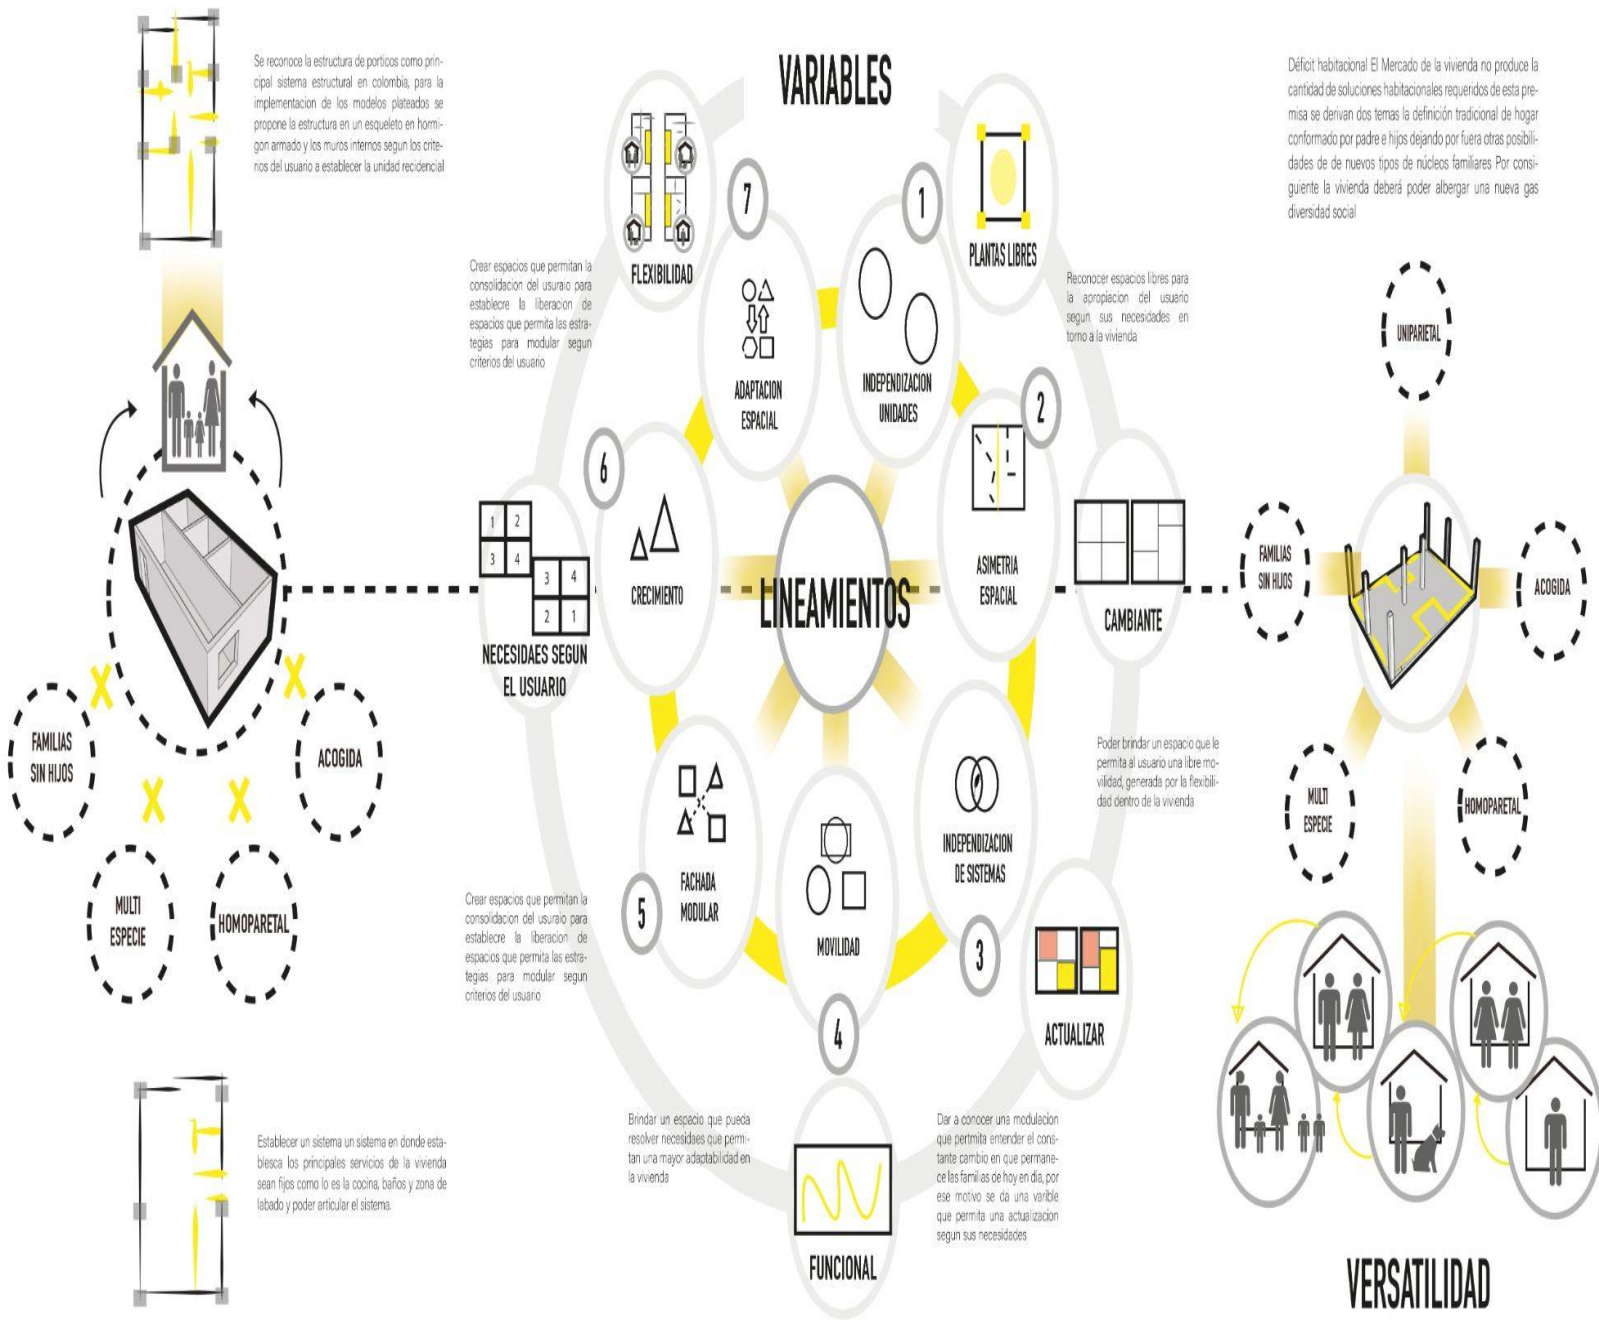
Se reconoce la estructura de porticos como principal sistema estructural en colombia, para la implementacion de los modelos plateados se propone la estructura en un esqueleto en hormigon armado y los muros internos segun los criterios del usuario a establecer la unidad recidencial

VARIABLES

Déficit habitacional El Mercado de la vivienda no produce la cantidad de soluciones habitacionales requeridos de esta premisa se derivan dos temas la definición tradicional de hogar conformado por padre e hijos dejando por fuera otras posibilidades de de nuevos tipos de núcleos familiares Por consiguiente la vivienda deberá poder albergar una nueva gas diversidad social

7

FLEXIBILIDAD

1

PLANTAS LIBRES

Crear espacios que permitan la consolidacion del usuraio para establecre la liberacion de espacios que permita las estrategias para modular segun criterios del usuario

ADAPTACION ESPACIAL

INDEPENDIZACION UNIDADES

Reconocer espacios libres para la apropiacion del usuario segun sus necesidades en torno a la vivienda

UNIPARIETAL

2

6

1 2 3 4

3 4 2 1

CRECIMIENTO

LINEAMIENTOS

ASIMETRIA ESPACIAL

CAMBIANTE

FAMILIAS SIN HIJOS

ACOGIDA

NECESIDAES SEGUN EL USUARIO

FAMILIAS SIN HIJOS

ACOGIDA

Poder brindar un espacio que le permita al usuario una libre movilidad, generada por la flexibilidad dentro de la vivienda

MULTI ESPECIE

HOMOPARETAL

FACHADA MODULAR

INDEPENDIZACION DE SISTEMAS

MULTI ESPECIE

HOMOPARETAL

Crear espacios que permitan la consolidacion del usuraio para establecre la liberacion de espacios que permita las estrategias para modular segun criterios del usuario

5

MOVILIDAD

3

ACTUALIZAR

4

Brindar un espacio que pueda resolver necesidades que permitan una mayor adaptabilidad en la vivienda

Dar a conocer una modulacion que pertmita entender el constante cambio en que permanece las familias de hoy en dia, por ese motivo se da una varible que permite una actualizacion segun sus necesidades

Establecer un sistema un sistema en donde establesca los principales servicios de la vivienda sean fijos como lo es la cocina, baños y zona de labado y poder articular el sistema.

FUNCIONAL

VERSATILIDAD